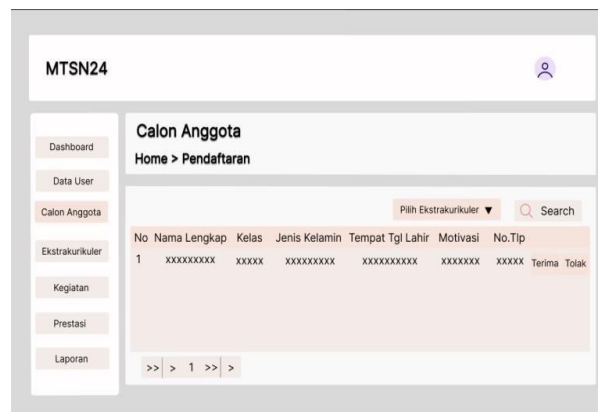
MTSN24

Dashboard

Data User

Calon Anggota

Ekstrakurikuler

Kegiatan

Prestasi

Laporan

Calon Anggota

Home > Pendaftaran

Pilih Ekstrakurikuler ▼

Search

| No | Nama Lengkap | Kelas | Jenis Kelamin | Tempat Tgl Lahir | Motivasi | No.Tlp | | |
|---|---|---|---|---|---|---|---|---|
| 1 | xxxxxxxxx | xxxxx | xxxxxxxxx | xxxxxxxxxx | xxxxxxx | xxxxx | Terima | Tolak |

>> > 1 >> >